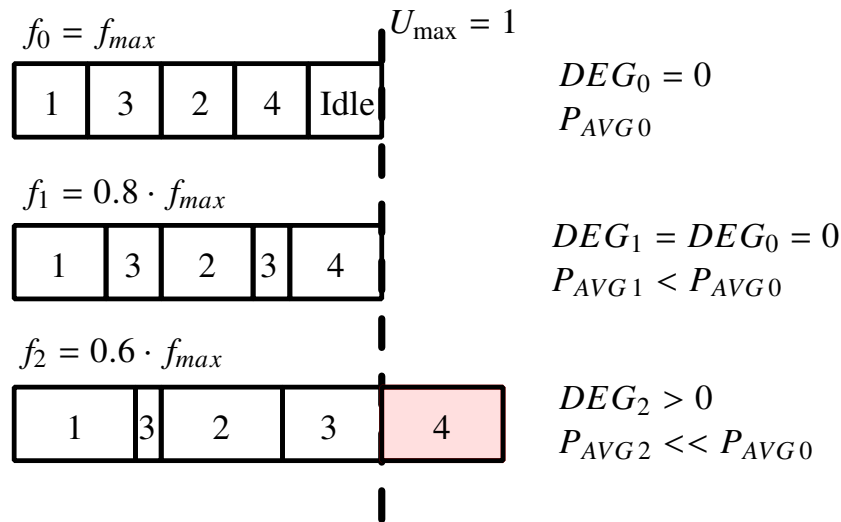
$f_0 = f_{max}$

$U_{\max} = 1$

| 1 | 3 | 2 | 4 | Idle |
|---|---|---|---|---|

$DEG_0 = 0$
$P_{AVG\,0}$

$f_1 = 0.8 \cdot f_{max}$

| 1 | 3 | 2 | 3 | 4 |
|---|---|---|---|---|

$DEG_1 = DEG_0 = 0$
$P_{AVG\,1} < P_{AVG\,0}$

$f_2 = 0.6 \cdot f_{max}$

| 1 | 3 | 2 | 3 | 4 |
|---|---|---|---|---|

$DEG_2 > 0$
$P_{AVG\,2} << P_{AVG\,0}$